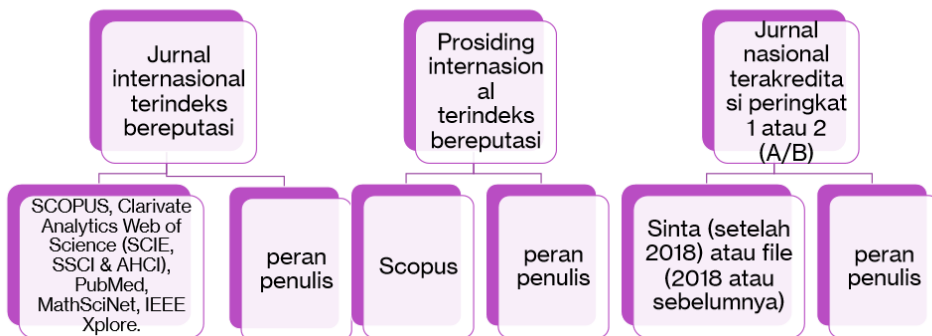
Jurnal internasional terindeks bereputasi

SCOPUS, Clarivate Analytics Web of Science (SCIE, SSCI & AHCI), PubMed, MathSciNet, IEEE Xplore.

peran penulis

Prosiding internasional terindeks bereputasi

Scopus

peran penulis

Jurnal nasional terakreditasi peringkat 1 atau 2 (A/B)

Sinta (setelah 2018) atau file (2018 atau sebelumnya)

peran penulis